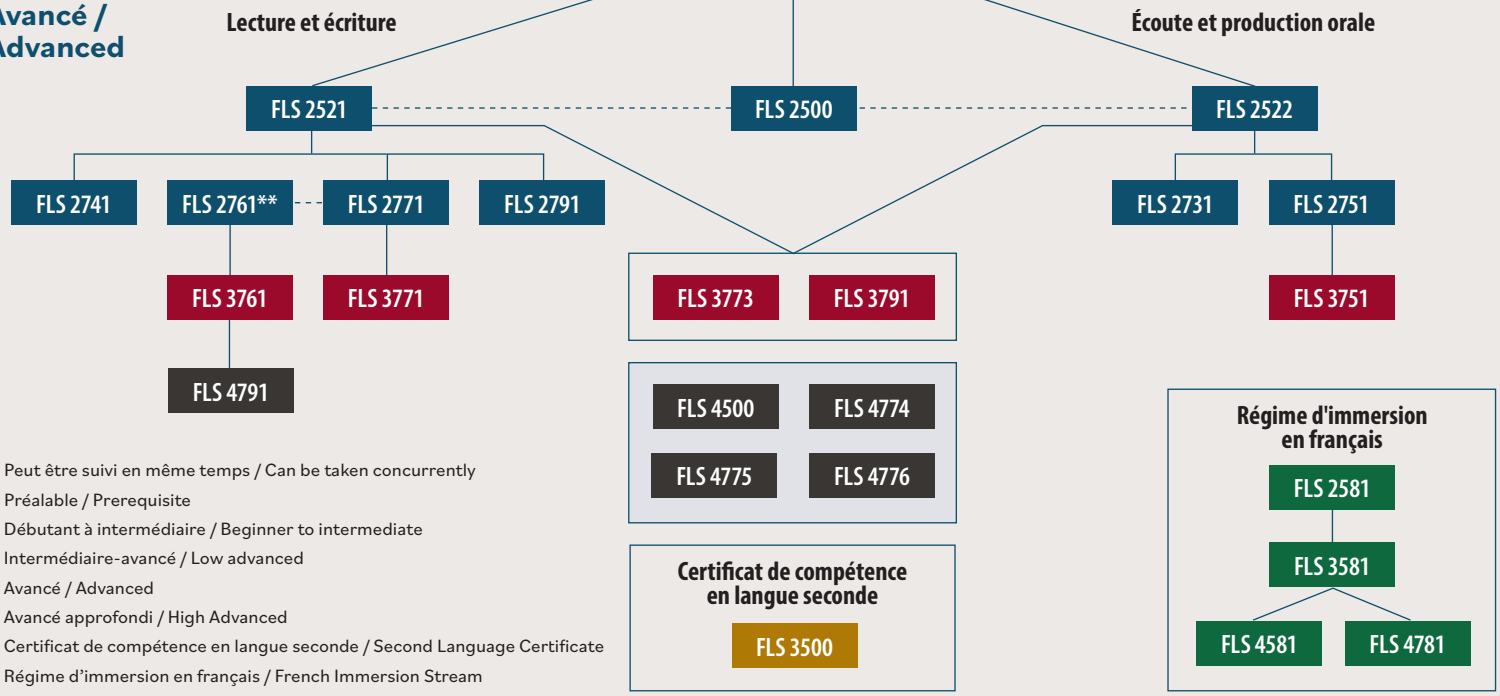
vancé / Advanced

Lecture et écriture

Écoute et production orale

FLS 2521

FLS 2500

FLS 2522

FLS 2741

FLS 2761**

FLS 2771

FLS 2791

FLS 2731

FLS 2751

FLS 3761

FLS 3771

FLS 3773

FLS 3791

FLS 3751

FLS 4791

FLS 4500

FLS 4774

FLS 4775

FLS 4776

Régime d'immersion en français

FLS 2581

FLS 3581

FLS 4581

FLS 4781

Certificat de compétence en langue seconde

FLS 3500

Peut être suivi en même temps / Can be taken concurrently
Préalable / Prerequisite
Débutant à intermédiaire / Beginner to intermediate
Intermédiaire-avancé / Low advanced
Avancé / Advanced
Avancé approfondi / High Advanced
Certificat de compétence en langue seconde / Second Language Certificate
Régime d'immersion en français / French Immersion Stream